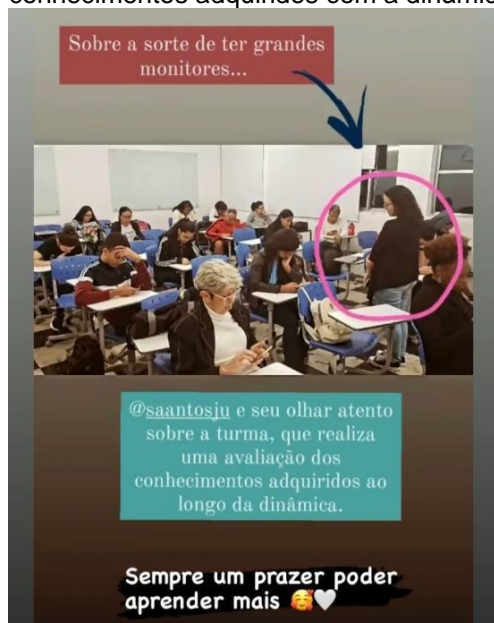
conhecimentos adquiridos com a dinâmica

Sobre a sorte de ter grandes monitores...

@saantosju e seu olhar atento sobre a turma, que realiza uma avaliação dos conhecimentos adquiridos ao longo da dinâmica.

Sempre um prazer poder aprender mais 🥰🤍